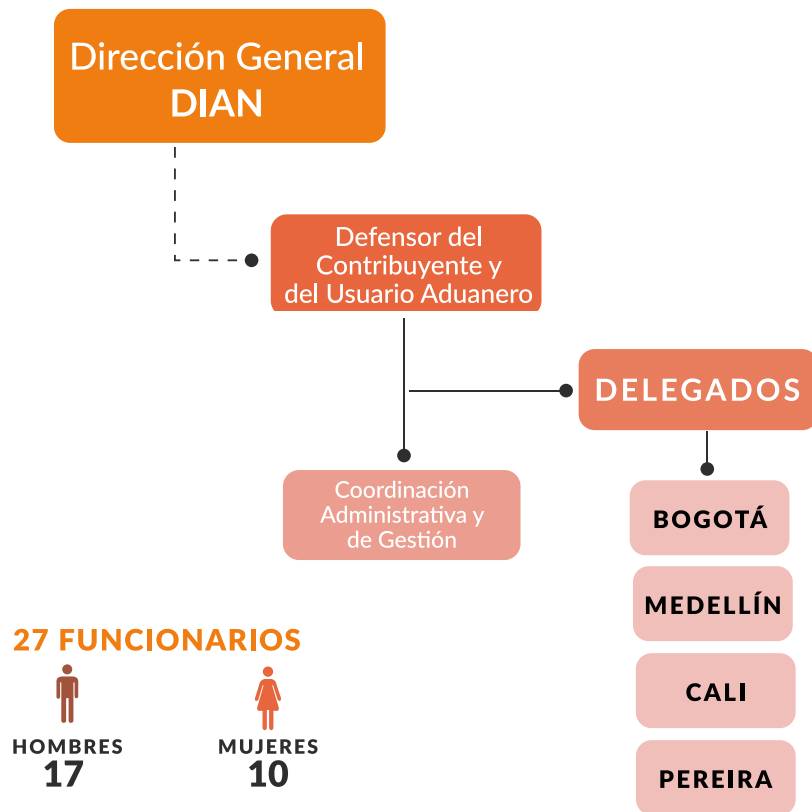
Dirección General
DIAN

Defensor del Contribuyente y del Usuario Aduanero

DELEGADOS

Coordinación Administrativa y de Gestión

BOGOTÁ

MEDELLÍN

CALI

PEREIRA

27 FUNCIONARIOS

HOMBRES
17

MUJERES
10